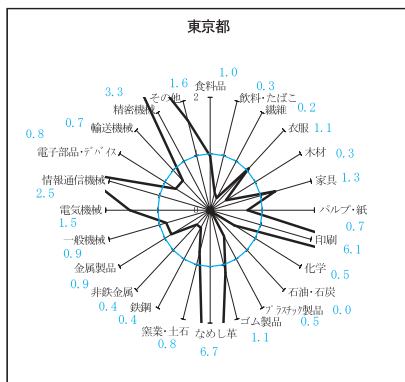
東京都

食料品
1.0
2
飲料・たばこ
0.3
繊維
0.2
衣服
1.1
木材
0.3
家具
1.3
パルプ・紙
0.7
印刷
6.1
化学
0.5
石油・石炭
0.0
プラスチック製品
0.5
ゴム製品
1.1
なめし革
6.7
窯業・土石
0.8
鉄鋼
0.4
非鉄金属
0.4
金属製品
0.9
一般機械
0.9
電気機械
1.5
情報通信機械
2.5
電子部品・デバイス
0.8
輸送機械
0.7
精密機械
3.3
その他
1.6
1